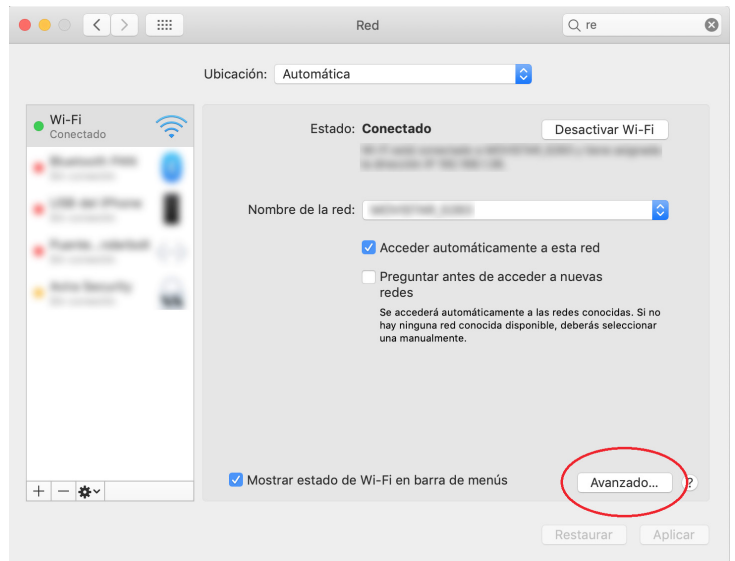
Red

re

Ubicación: Automática

Wi-Fi
Conectado

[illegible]
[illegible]

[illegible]
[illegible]

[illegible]
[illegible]

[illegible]
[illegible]

Estado: Conectado

Desactivar Wi-Fi

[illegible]

Nombre de la red: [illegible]

Acceder automáticamente a esta red

Preguntar antes de acceder a nuevas redes

Se accederá automáticamente a las redes conocidas. Si no hay ninguna red conocida disponible, deberás seleccionar una manualmente.

+ −

Mostrar estado de Wi-Fi en barra de menús

Avanzado...

?

Restaurar

Aplicar